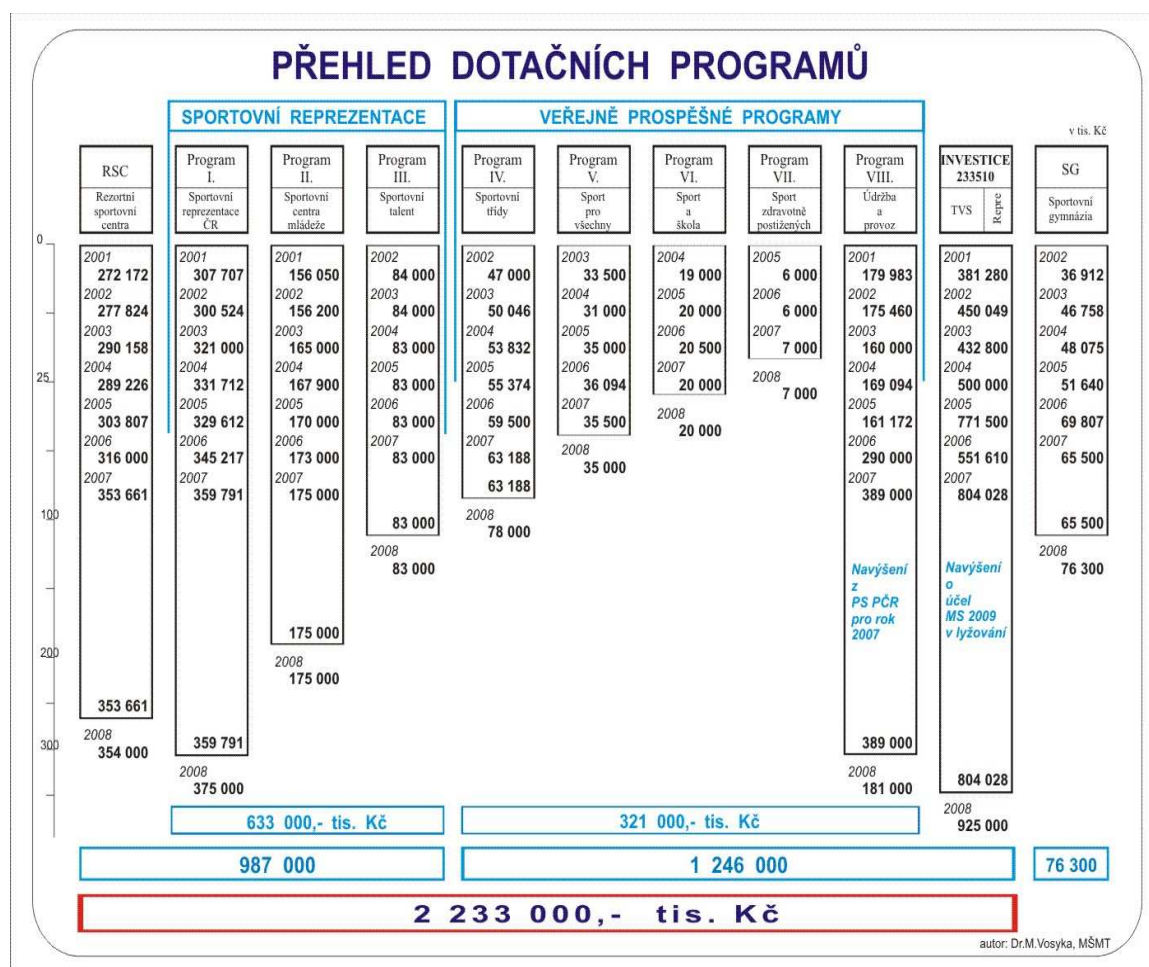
PŘEHLED DOTAČNÍCH PROGRAMŮ

SPORTOVNÍ REPREZENTACE

VEŘEJNĚ PROSPĚŠNÉ PROGRAMY

v tis. Kč

RSC
Rezortní sportovní centra
2001 272 172
2002 277 824
2003 290 158
2004 289 226
2005 303 807
2006 316 000
2007 353 661
353 661
2008 354 000

Program I.
Sportovní reprezentace ČR
2001 307 707
2002 300 524
2003 321 000
2004 331 712
2005 329 612
2006 345 217
2007 359 791
359 791
2008 375 000

Program II.
Sportovní centra mládeže
2001 156 050
2002 156 200
2003 165 000
2004 167 900
2005 170 000
2006 173 000
2007 175 000
175 000
2008 175 000

Program III.
Sportovní talent
2002 84 000
2003 84 000
2004 83 000
2005 83 000
2006 83 000
2007 83 000
83 000
2008 83 000

Program IV.
Sportovní třídy
2002 47 000
2003 50 046
2004 53 832
2005 55 374
2006 59 500
2007 63 188
63 188
2008 78 000

Program V.
Sport pro všechny
2003 33 500
2004 31 000
2005 35 000
2006 36 094
2007 35 500
2008 35 000

Program VI.
Sport a škola
2004 19 000
2005 20 000
2006 20 500
2007 20 000
2008 20 000

Program VII.
Sport zdravotně postižených
2005 6 000
2006 6 000
2007 7 000
2008 7 000

Program VIII.
Údržba a provoz
2001 179 983
2002 175 460
2003 160 000
2004 169 094
2005 161 172
2006 290 000
2007 389 000
Navýšení z PS PČR pro rok 2007
389 000
2008 181 000

INVESTICE 233510
TVS
Repre
2001 381 280
2002 450 049
2003 432 800
2004 500 000
2005 771 500
2006 551 610
2007 804 028
Navýšení o účel MS 2009 v lyžování
804 028
2008 925 000

SG
Sportovní gymnázia
2002 36 912
2003 46 758
2004 48 075
2005 51 640
2006 69 807
2007 65 500
65 500
2008 76 300

0
25
100
200
300

633 000,- tis. Kč

321 000,- tis. Kč

987 000

1 246 000

76 300

2 233 000,- tis. Kč

autor: Dr.M.Vosyka, MŠMT